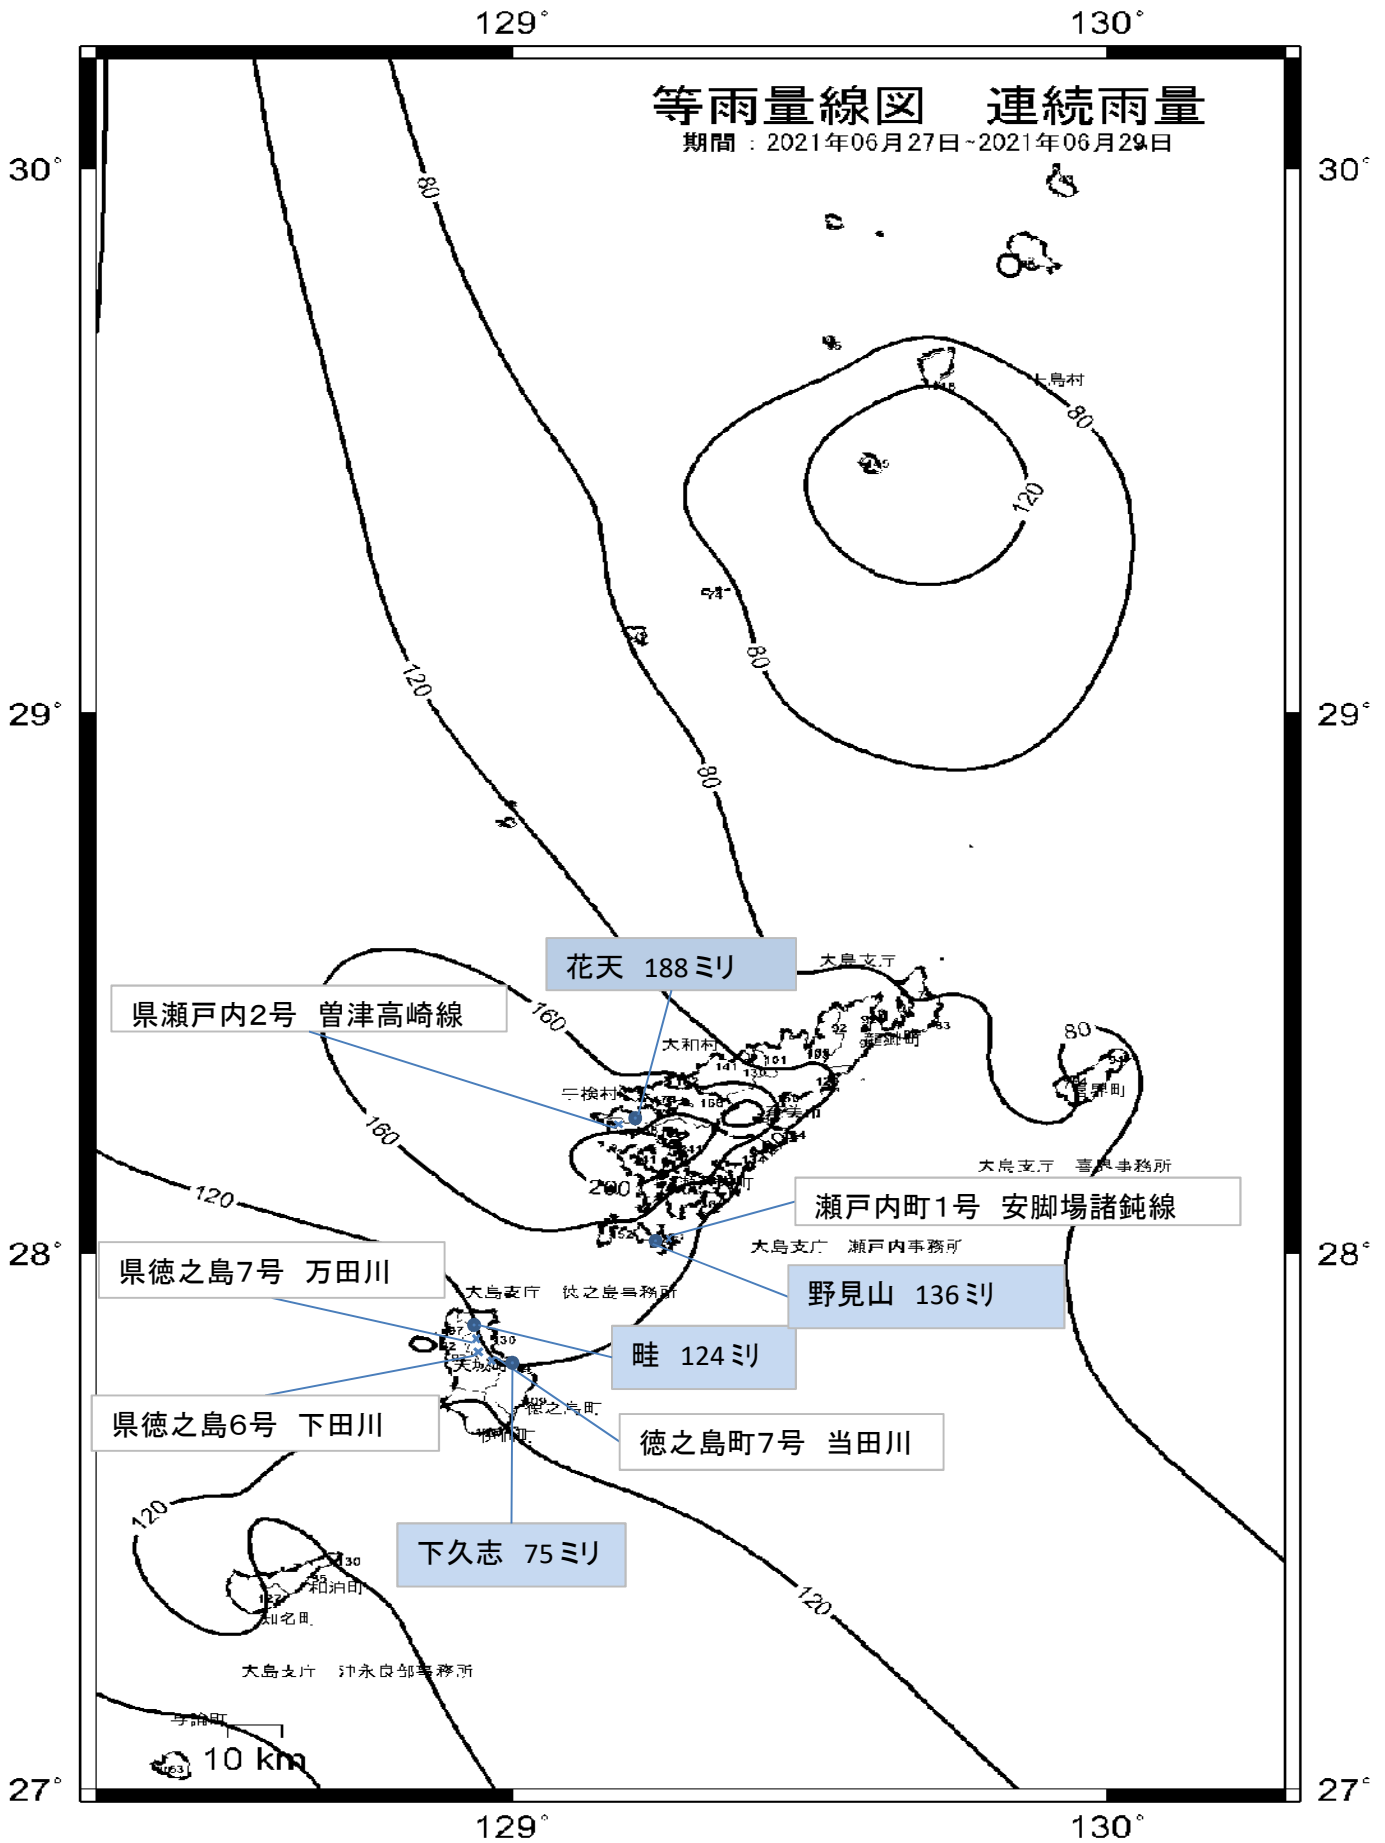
129°
130°
等雨量線図　連続雨量
期間：2021年06月27日~2021年06月29日
30°
30°
80
十島村
80
120
120
80
80
29°
29°
花天　188ミリ
大島支庁
県瀬戸内2号　曽津高崎線
160
大和村
80
宇検村
160
200
120
大島支庁　喜界事務所
瀬戸内町1号　安脚場諸鈍線
28°
28°
県徳之島7号　万田川
大島支庁　瀬戸内事務所
大島支庁　徳之島事務所
野見山　136ミリ
畦　124ミリ
天城町
徳之島町
県徳之島6号　下田川
徳之島町7号　当田川
伊仙町
120
下久志　75ミリ
和泊町
知名町
120
大島支庁　沖永良部事務所
与論町
10 km
27°
27°
129°
130°